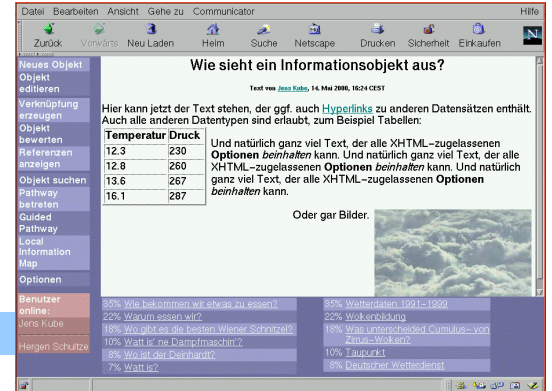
Datei Bearbeiten Ansicht Gehe zu Communicator Hilfe

Zurück Vorwärts Neu Laden Heim Suche Netscape Drucken Sicherheit Einkaufen

Neues Objekt
Objekt editieren
Verknüpfung erzeugen
Objekt bewerten
Referenzen anzeigen
Objekt suchen
Pathway betreten
Guided Pathway
Local Information Map
Optionen

Benutzer online:
Jens Kube
Hergen Schultze

Wie sieht ein Informationsobjekt aus?

Text von Jens Kube, 14. Mai 2000, 16:24 CEST

Hier kann jetzt der Text stehen, der ggf. auch Hyperlinks zu anderen Datensätzen enthält. Auch alle anderen Datentypen sind erlaubt, zum Beispiel Tabellen:

| Temperatur | Druck |
|---|---|
| 12.3 | 230 |
| 12.8 | 260 |
| 13.6 | 267 |
| 16.1 | 287 |

Und natürlich ganz viel Text, der alle XHTML–zugelassenen **Optionen** *beinhalten* kann. Und natürlich ganz viel Text, der alle XHTML–zugelassenen **Optionen** *beinhalten* kann. Und natürlich ganz viel Text, der alle XHTML–zugelassenen **Optionen** *beinhalten* kann.

Oder gar Bilder.

35% Wie bekommen wir etwas zu essen?
22% Warum essen wir?
18% Wo gibt es die besten Wiener Schnitzel?
10% Watt is' ne Dampfmaschin'?
8% Wo ist der Deinhardt?
7% Watt is?

35% Wetterdaten 1991–1999
22% Wolkenbildung
18% Was unterscheidet Cumulus– von Zirrus–Wolken?
10% Taupunkt
8% Deutscher Wetterdienst